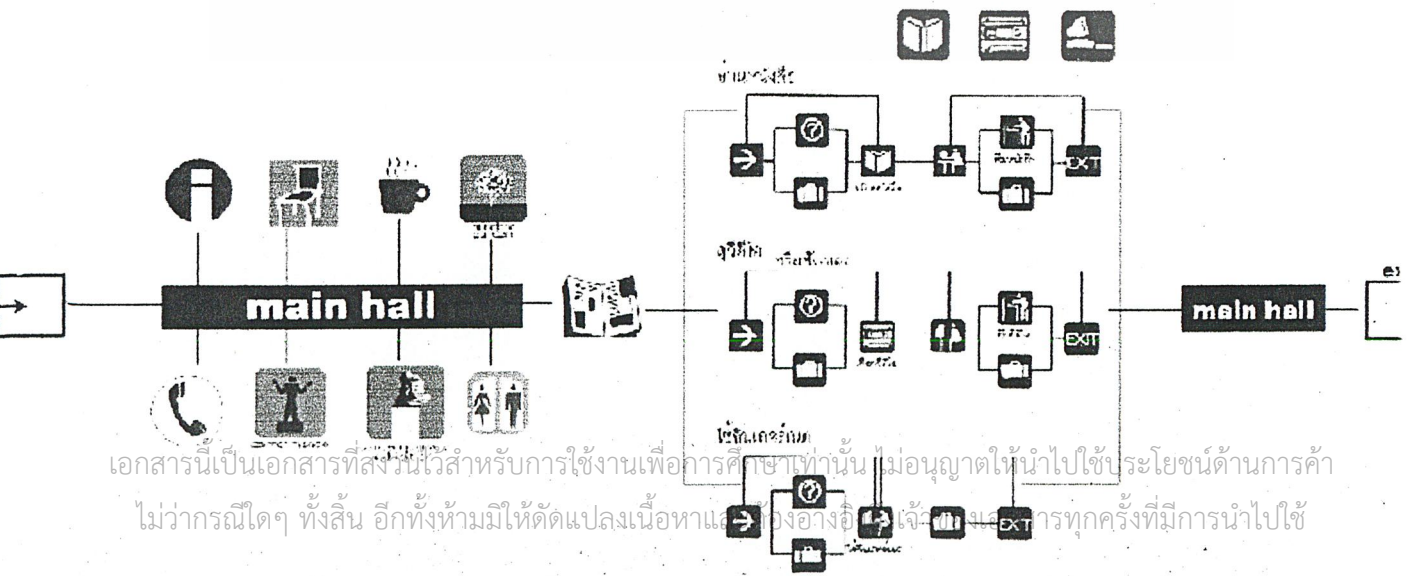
ห้องหนังสือ

EXIT

ดูวีดีโอ

main hall

EXIT

main hall

ใช้คอมพิวเตอร์

EXIT

เอกสารนี้เป็นเอกสารที่สงวนไว้สำหรับการใช้งานเพื่อการศึกษาเท่านั้น ไม่อนุญาตให้นำไปใช้ประโยชน์ด้านการค้า ไม่ว่ากรณีใดๆ ทั้งสิ้น อีกทั้งห้ามมิให้ดัดแปลงเนื้อหาและต้องอ้างอิงถึงเจ้าของเอกสารทุกครั้งที่มีการนำไปใช้